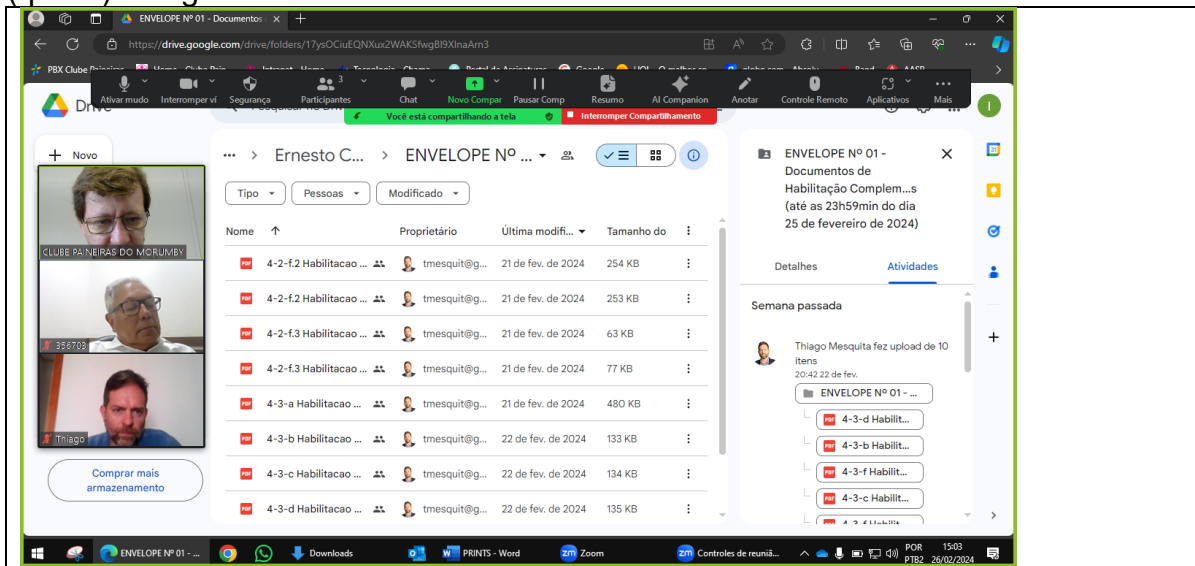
ENVELOPE Nº 01 - Documentos

https://drive.google.com/drive/folders/17ysOCiuEQNXux2WAKSfwgBl9XlnaArn3

PBX Clube Paineiras

Ativar mudo | Interromper ví | Segurança | Participantes 3 | Chat | Novo Compar | Pausar Comp | Resumo | AI Companion | Anotar | Controle Remoto | Aplicativos | Mais

Você está compartilhando a tela | Interromper Compartilhamento

Drive

Novo

CLUBE PAINEIRAS DO MORUMBY

356703

Triago

Comprar mais armazenamento

••• > Ernesto C... > ENVELOPE Nº ...

Tipo | Pessoas | Modificado

| Nome ↑ | Proprietário | Última modifi... | Tamanho do |
|---|---|---|---|
| 4-2-f.2 Habilitacao ... | tmesquit@g... | 21 de fev. de 2024 | 254 KB |
| 4-2-f.2 Habilitacao ... | tmesquit@g... | 21 de fev. de 2024 | 253 KB |
| 4-2-f.3 Habilitacao ... | tmesquit@g... | 21 de fev. de 2024 | 63 KB |
| 4-2-f.3 Habilitacao ... | tmesquit@g... | 21 de fev. de 2024 | 77 KB |
| 4-3-a Habilitacao ... | tmesquit@g... | 21 de fev. de 2024 | 480 KB |
| 4-3-b Habilitacao ... | tmesquit@g... | 22 de fev. de 2024 | 133 KB |
| 4-3-c Habilitacao ... | tmesquit@g... | 22 de fev. de 2024 | 134 KB |
| 4-3-d Habilitacao ... | tmesquit@g... | 22 de fev. de 2024 | 135 KB |

ENVELOPE Nº 01 - Documentos de Habilitação Complem...s (até as 23h59min do dia 25 de fevereiro de 2024)

Detalhes | Atividades

Semana passada

Thiago Mesquita fez upload de 10 itens
20:42 22 de fev.

ENVELOPE Nº 01 - ...
4-3-d Habilit...
4-3-b Habilit...
4-3-f Habilit...
4-3-c Habilit...

ENVELOPE Nº 01 - ... | Downloads | PRINTS - Word | Zoom | Controles de reuniã... | POR PTB2 | 15:03 26/02/2024